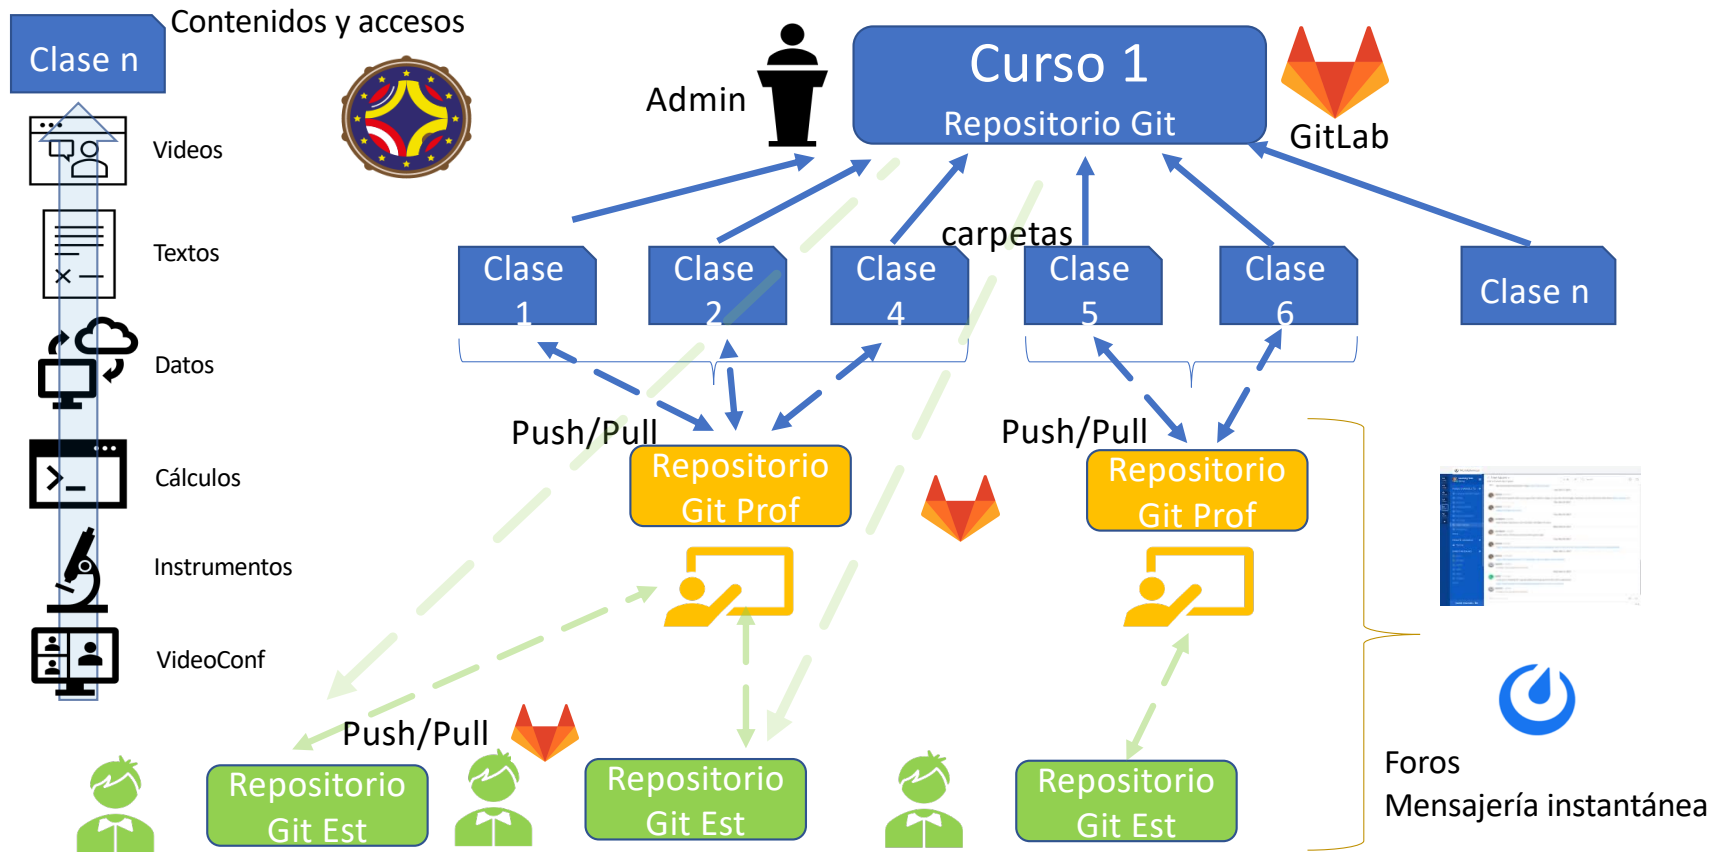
Clase n

Contenidos y accesos

Videos

Textos

Datos

Cálculos

Instrumentos

VideoConf

Admin

Curso 1
Repositorio Git

GitLab

carpetas

Clase 1

Clase 2

Clase 4

Clase 5

Clase 6

Clase n

Push/Pull

Repositorio Git Prof

Push/Pull

Repositorio Git Prof

Push/Pull

Repositorio Git Est

Repositorio Git Est

Repositorio Git Est

Foros
Mensajería instantánea